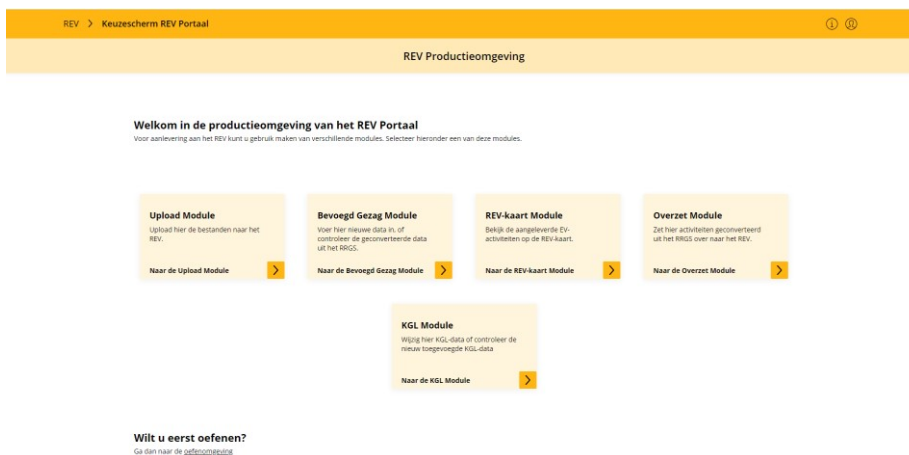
REV > Keuzescherm REV Portaal

REV Productieomgeving

Welkom in de productieomgeving van het REV Portaal
Voor aanlevering aan het REV kunt u gebruik maken van verschillende modules. Selecteer hieronder een van deze modules.

Upload Module
Upload hier de bestanden naar het REV.
Naar de Upload Module

Bevoegd Gezag Module
Voer hier nieuwe data in. of controleer de geconverteerde data uit het RRGS.
Naar de Bevoegd Gezag Module

REV-kaart Module
Bekijk de aangeleverde EV-activiteiten op de REV-kaart.
Naar de REV-kaart Module

Overzet Module
Zet hier activiteiten geconverteerd uit het RRGS over naar het REV.
Naar de Overzet Module

KGL Module
Wijzig hier KGL-data of controleer de nieuw toegevoegde KGL-data
Naar de KGL Module

Wilt u eerst oefenen?
Ga dan naar de oefenomgeving